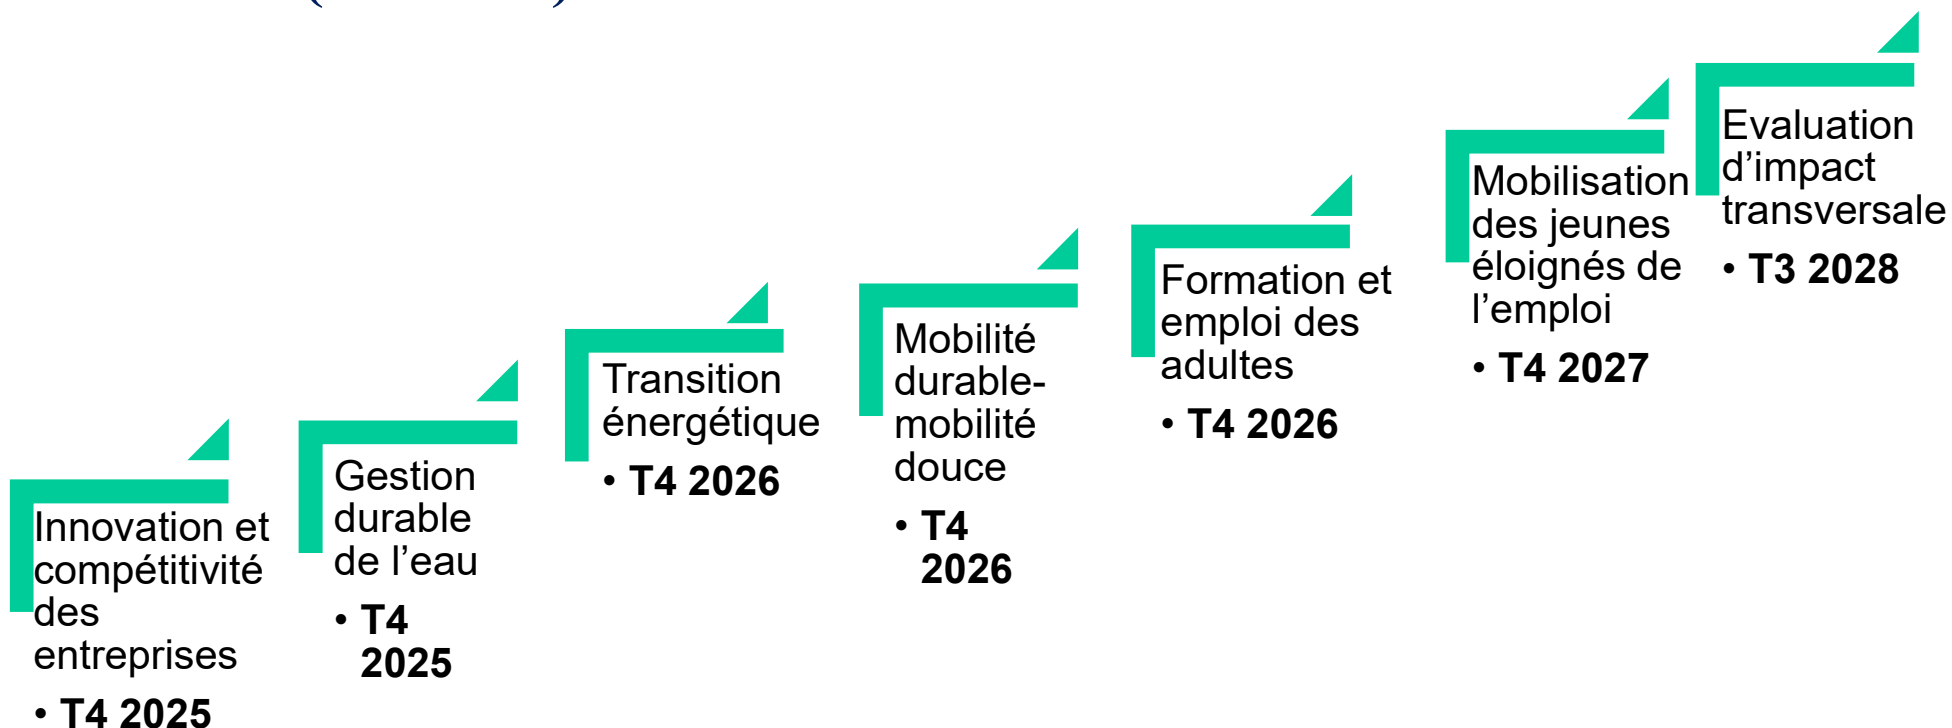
Innovation et compétitivité des entreprises

• T4 2025

Gestion durable de l’eau

• T4 2025

Transition énergétique

• T4 2026

Mobilité durable-mobilité douce

• T4 2026

Formation et emploi des adultes

• T4 2026

Mobilisation des jeunes éloignés de l’emploi

• T4 2027

Evaluation d’impact transversale

• T3 2028